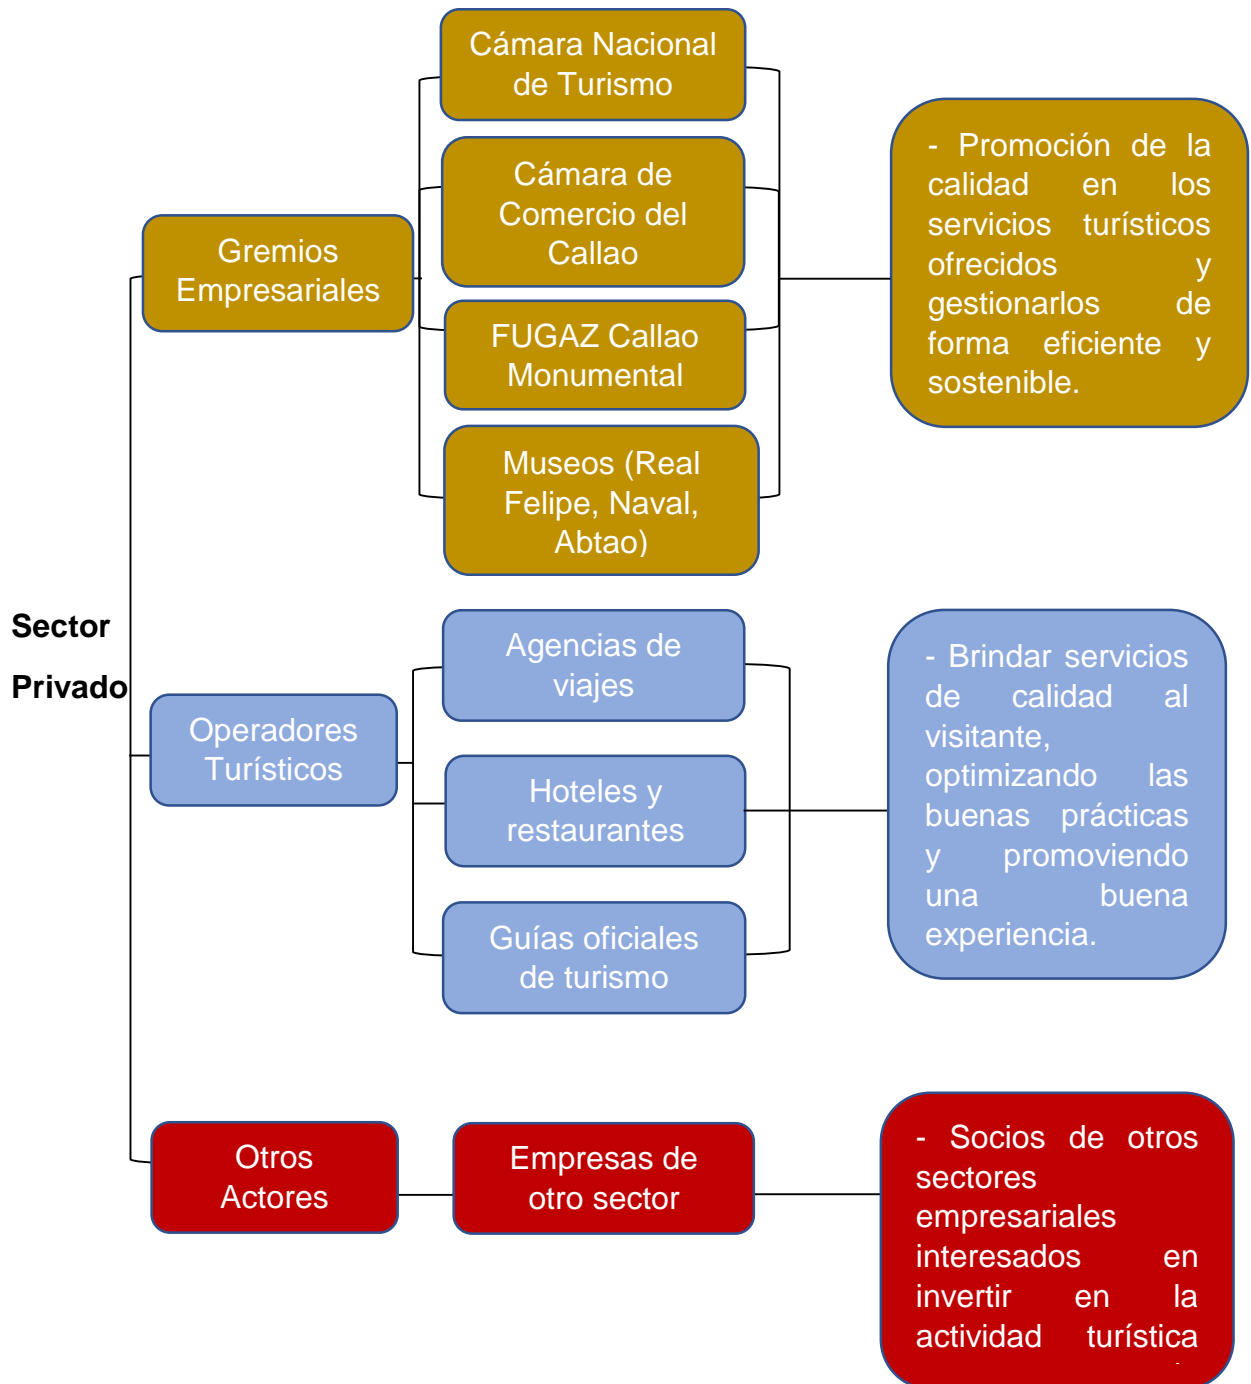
Sector Privado

Gremios Empresariales

Cámara Nacional de Turismo

Cámara de Comercio del Callao

FUGAZ Callao Monumental

Museos (Real Felipe, Naval, Abtao)

- Promoción de la calidad en los servicios turísticos ofrecidos y gestionarlos de forma eficiente y sostenible.

Operadores Turísticos

Agencias de viajes

Hoteles y restaurantes

Guías oficiales de turismo

- Brindar servicios de calidad al visitante, optimizando las buenas prácticas y promoviendo una buena experiencia.

Otros Actores

Empresas de otro sector

- Socios de otros sectores empresariales interesados en invertir en la actividad turística